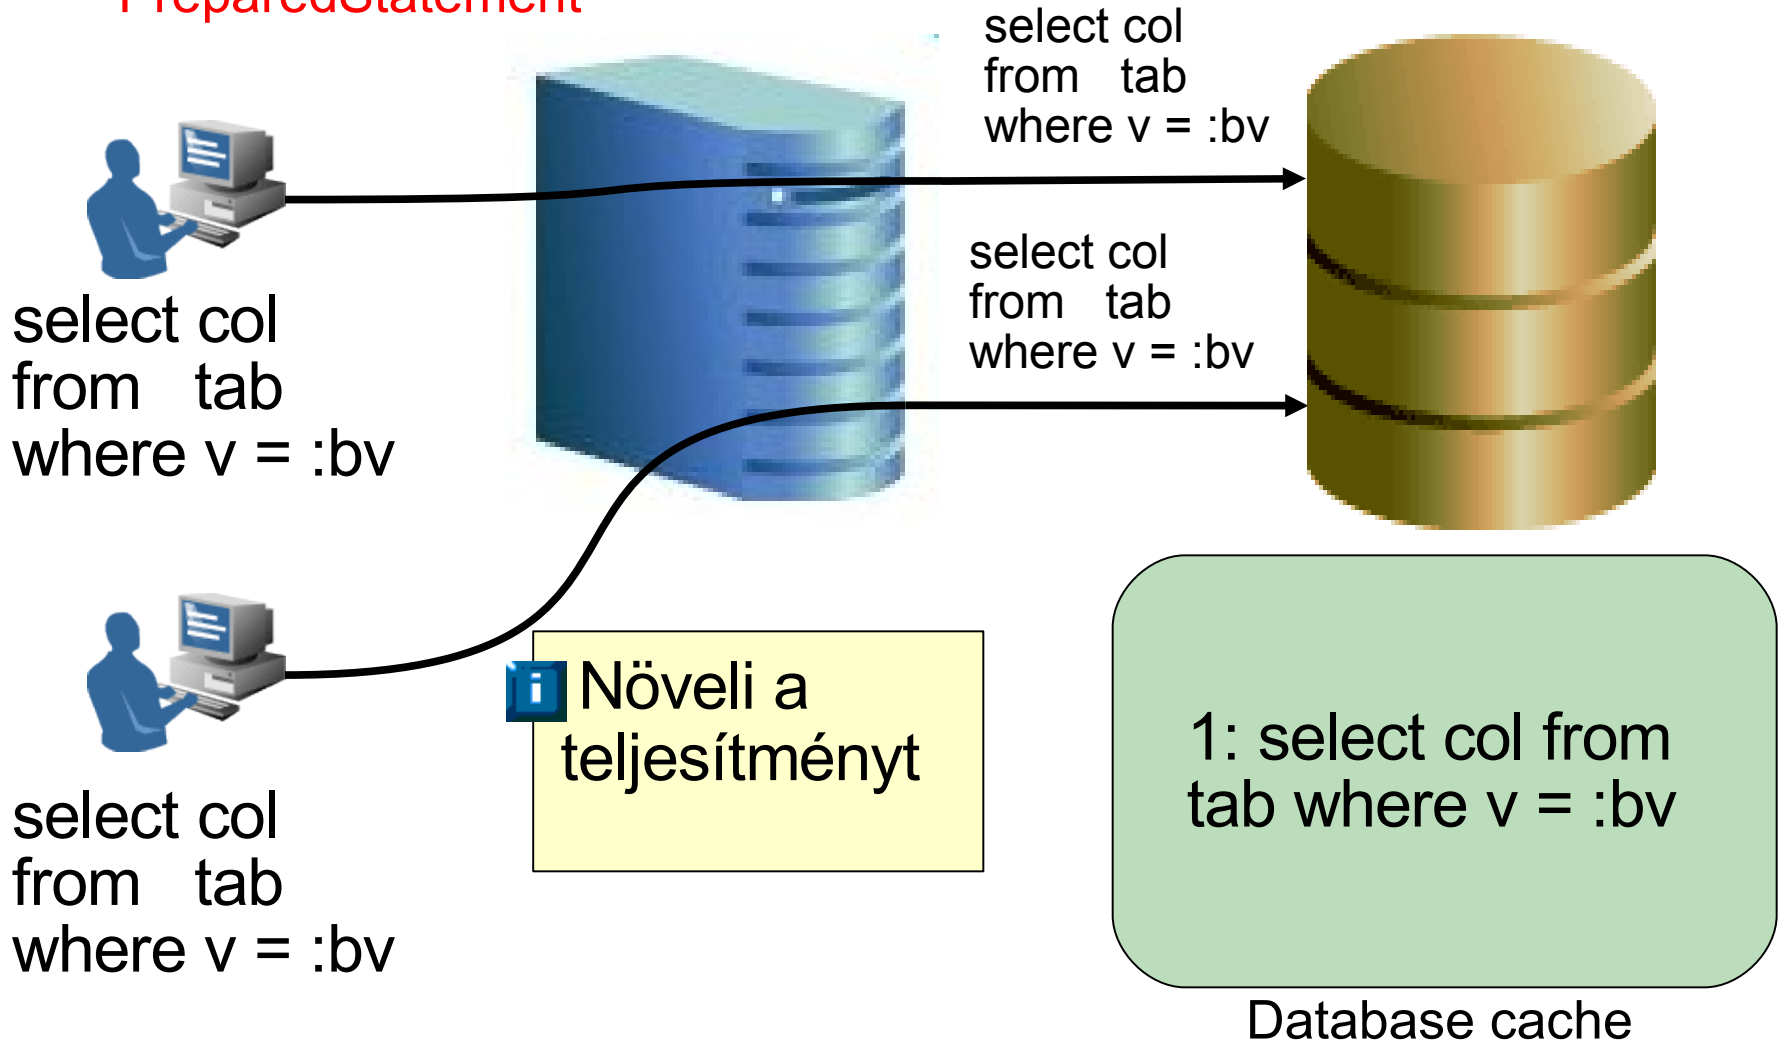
PreparedStatement

select col
from tab
where v = :bv

select col
from tab
where v = :bv

select col
from tab
where v = :bv

select col
from tab
where v = :bv

Növeli a teljesítményt

1: select col from tab where v = :bv

Database cache